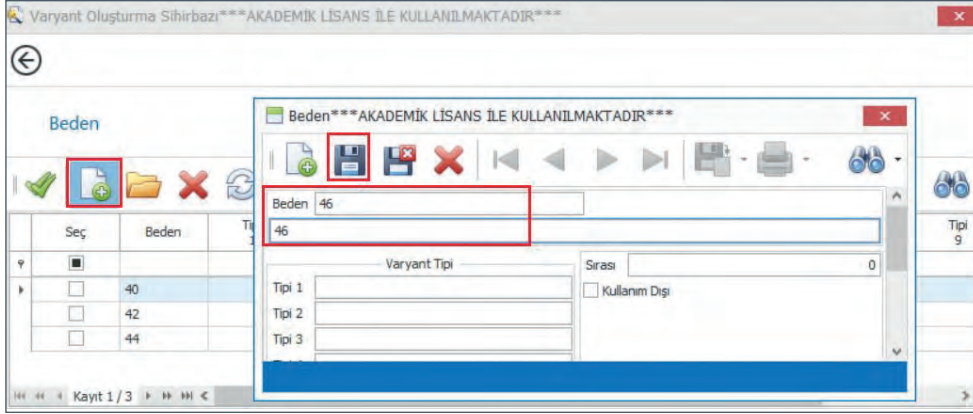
Varyant Oluşturma Sihirbazı***AKADEMİK LİSANS İLE KULLANILMAKTADIR***

Beden

| Seç | Beden | Ti 1 |
|---|---|---|
| | 40 | |
| | 42 | |
| | 44 | |

Kayıt 1 / 3

Tipi 9

Beden***AKADEMİK LİSANS İLE KULLANILMAKTADIR***

Beden 46
46

Varyant Tipi
Tipi 1
Tipi 2
Tipi 3

Sırası 0
Kullanım Dışı